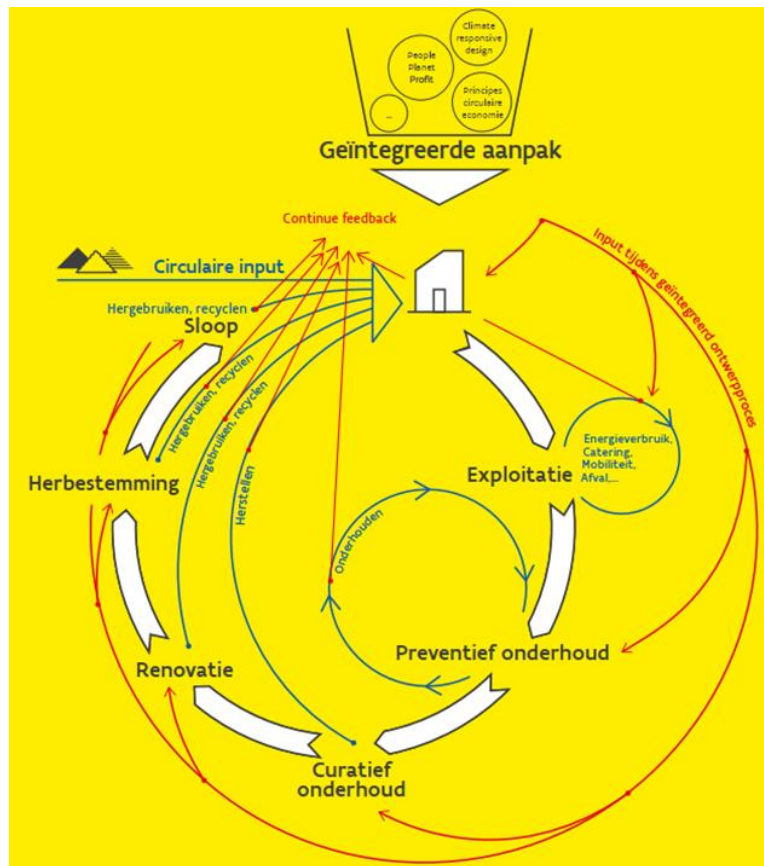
People Planet Profit

Climate responsive design

Principes circulaire economie

...

Geïntegreerde aanpak

Continue feedback

Input tijdens geïntegreerd ontwerpproces

Circulaire input

Hergebruiken, recyclen

Sloop

Hergebruiken, recyclen

Hergebruiken, recyclen

Herstellen

Herbestemming

Energieverbruik, Catering, Mobiliteit, Afval,...

Exploitatie

Onderhouden

Preventief onderhoud

Renovatie

Curatief onderhoud